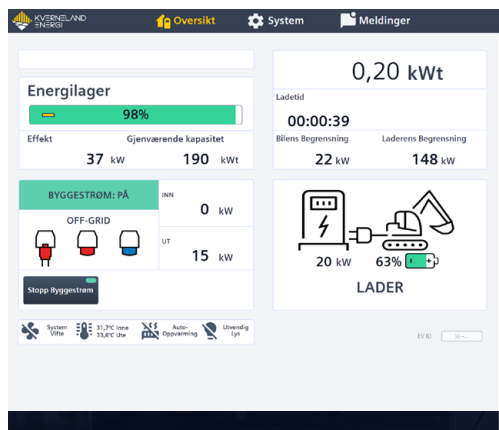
KVERNELAND ENERGI

Oversikt

System

Meldinger

Energilager

98%

Effekt

Gjenværende kapasitet

37 kW

190 kWt

0,20 kWt

Ladetid

00:00:39

Bilens Begrensning

Laderens Begrensning

22 kW

148 kW

BYGGESTRØM: PÅ

OFF-GRID

INN

0 kW

UT

15 kW

Stopp Byggestrøm

20 kW

63%

LADER

System Vifte

31,7°C Inne 33,6°C Ute

Auto-Oppvarming

Utvendig Lys

EV ID

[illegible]